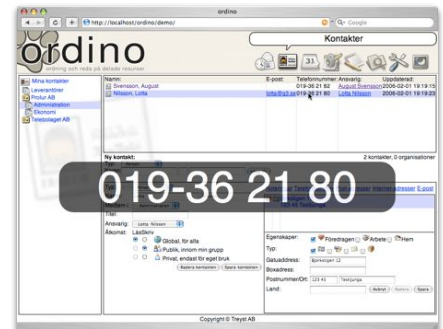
ordino

http://localhost/ordino/demo/

Google

ordino
ordning och reda på delade resurser

Kontakter

31

Mina kontakter
Leverantörer
Prolur AB
Administration
Ekonomi
Telebolaget AB

| Namn: | E-post: | Telefonnummer: | Ansvarig: | Uppdaterat: |
|---|---|---|---|---|
| Svensson, August | | 019-36 21 82 | August Svensson | 2006-02-01 19:19:15 |
| Nilsson, Lotta | lotta@g3.se | 019-36 21 80 | Lotta Nilsson | 2006-02-01 19:19:15 |

Ny kontakt:

2 kontakter, 0 organisationer

019-36 21 80

Titel:
Ansvarig: Lotta Nilsson
Åtkomst: Läs Skriv
Global, för alla
Publik, inom min grupp
Privat, endast för eget bruk
Radera kontakten Spara kontakten

Egenskaper: Företrädare Arbete Hem
Typ:
Gatuaddress: Bjerkegatan 12
Boxadress:
Postnummer/Ort: 123 45 Testjunga
Land:
Avbryt Radera Spara

Copyright © Treyst AB